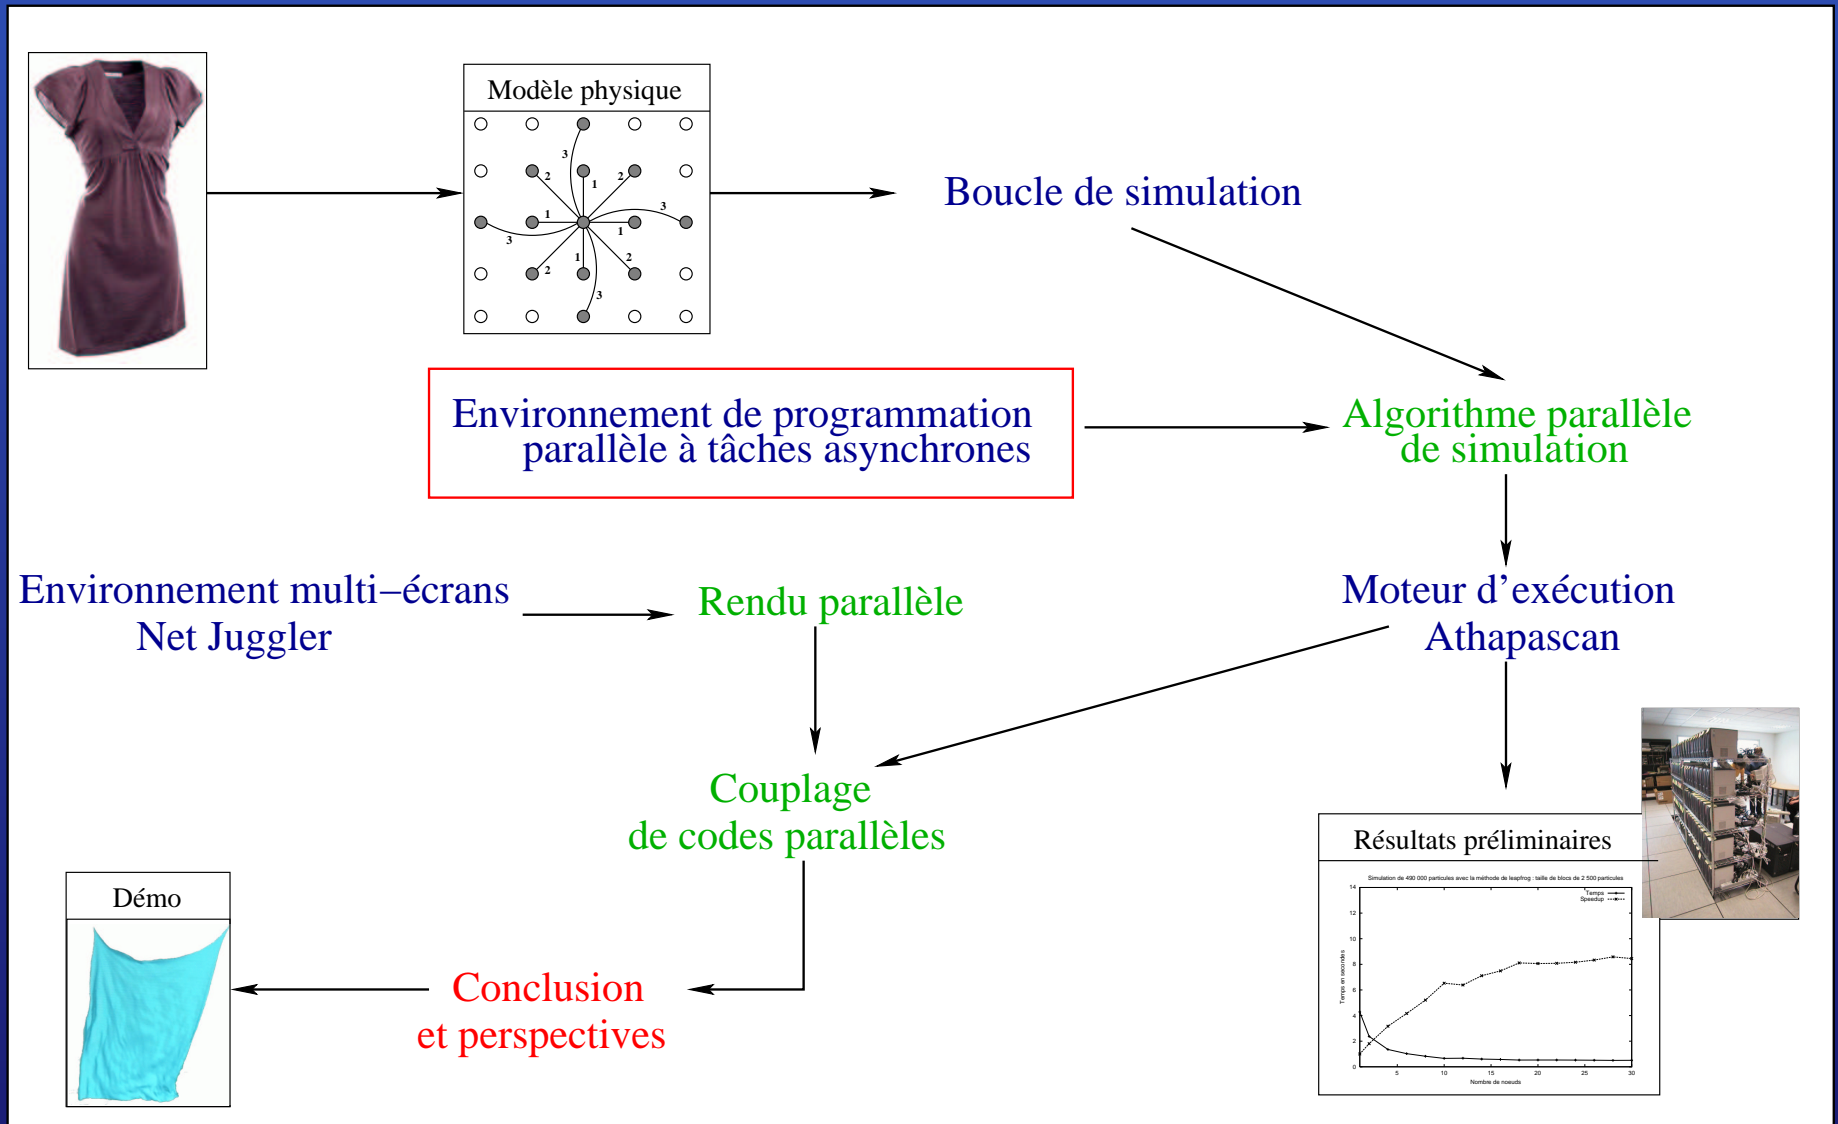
Modèle physique

3 2 1 2 1 3 3 1 1 2 2 3

Boucle de simulation

Environnement de programmation parallèle à tâches asynchrones

Algorithme parallèle de simulation

Environnement multi–écrans Net Juggler

Rendu parallèle

Moteur d'exécution Athapascan

Couplage de codes parallèles

Résultats préliminaires

Simulation de 490 000 particules avec la méthode de leapfrog : taille de blocs de 2 500 particules

Temps
Speedup

Temps en secondes

Nombre de noeuds

0 2 4 6 8 10 12 14

5 10 15 20 25 30

Démo

Conclusion et perspectives